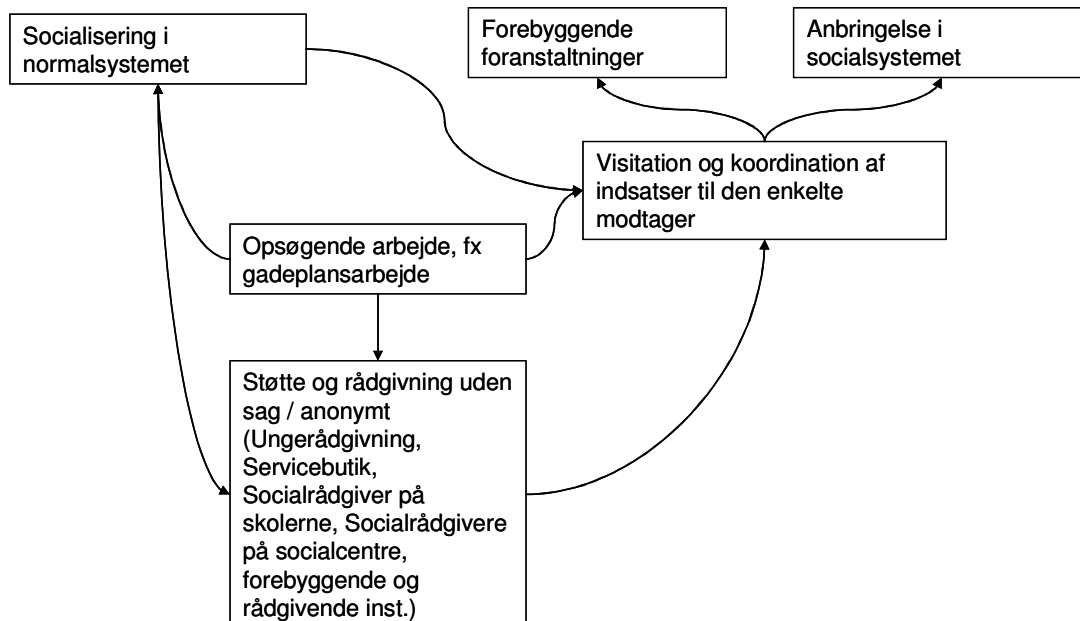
Socialisering i normalsystemet

Forebyggende foranstaltninger

Anbringelse i socialsystemet

Visitation og koordination af indsatser til den enkelte modtager

Opsøgende arbejde, fx gadeplansarbejde

Støtte og rådgivning uden sag / anonymt (Ungerådgivning, Servicebutik, Socialrådgiver på skolerne, Socialrådgivere på socialcentre, forebyggende og rådgivende inst.)